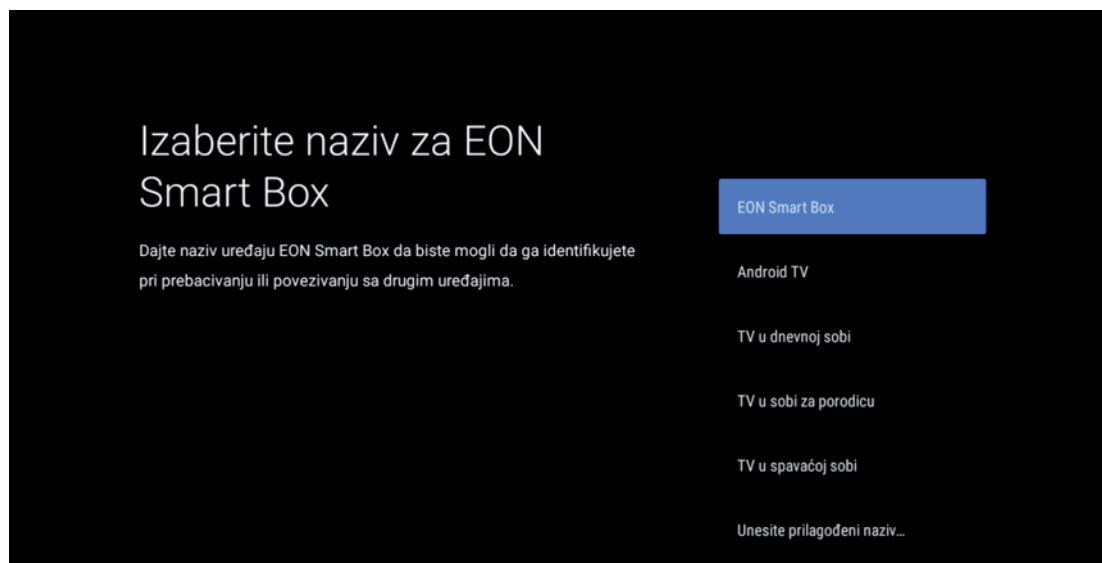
Izaberite naziv za EON Smart Box

Dajte naziv uređaju EON Smart Box da biste mogli da ga identifikujete pri prebacivanju ili povezivanju sa drugim uređajima.

EON Smart Box

Android TV

TV u dnevnoj sobi

TV u sobi za porodicu

TV u spavaćoj sobi

Unesite prilagođeni naziv…